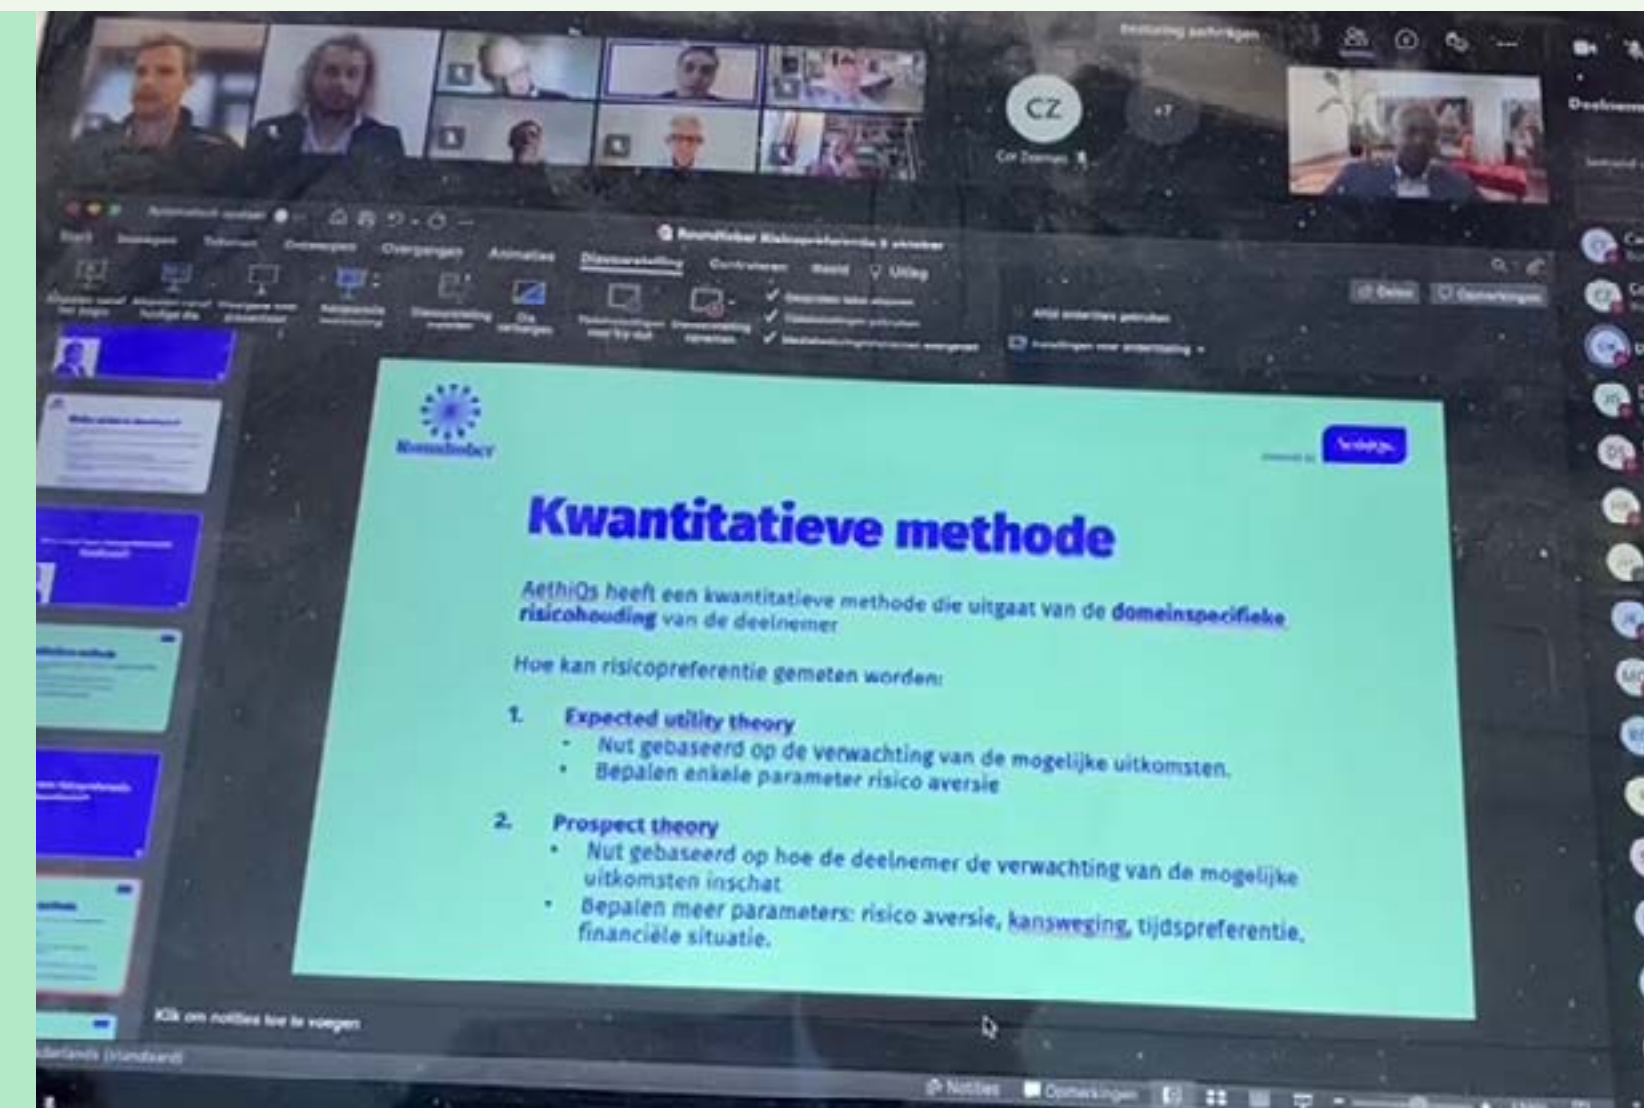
CZ

+7

Start Invoegen Tekenen Ontwerpen Overgangen Animaties Diavoorstelling Controleren Beeld Uitleg

Roundtober

Kwantitatieve methode

AethiQs heeft een kwantitatieve methode die uitgaat van de domeinspecifieke risicohouding van de deelnemer

Hoe kan risicopreferentie gemeten worden:

1. Expected utility theory
- Nut gebaseerd op de verwachting van de mogelijke uitkomsten.
- Bepalen enkele parameter risico aversie

2. Prospect theory
- Nut gebaseerd op hoe de deelnemer de verwachting van de mogelijke uitkomsten inschat
- Bepalen meer parameters: risico aversie, kansweging, tijdspreferentie, financiële situatie.

Klik om notities toe te voegen

Notities Opmerkingen